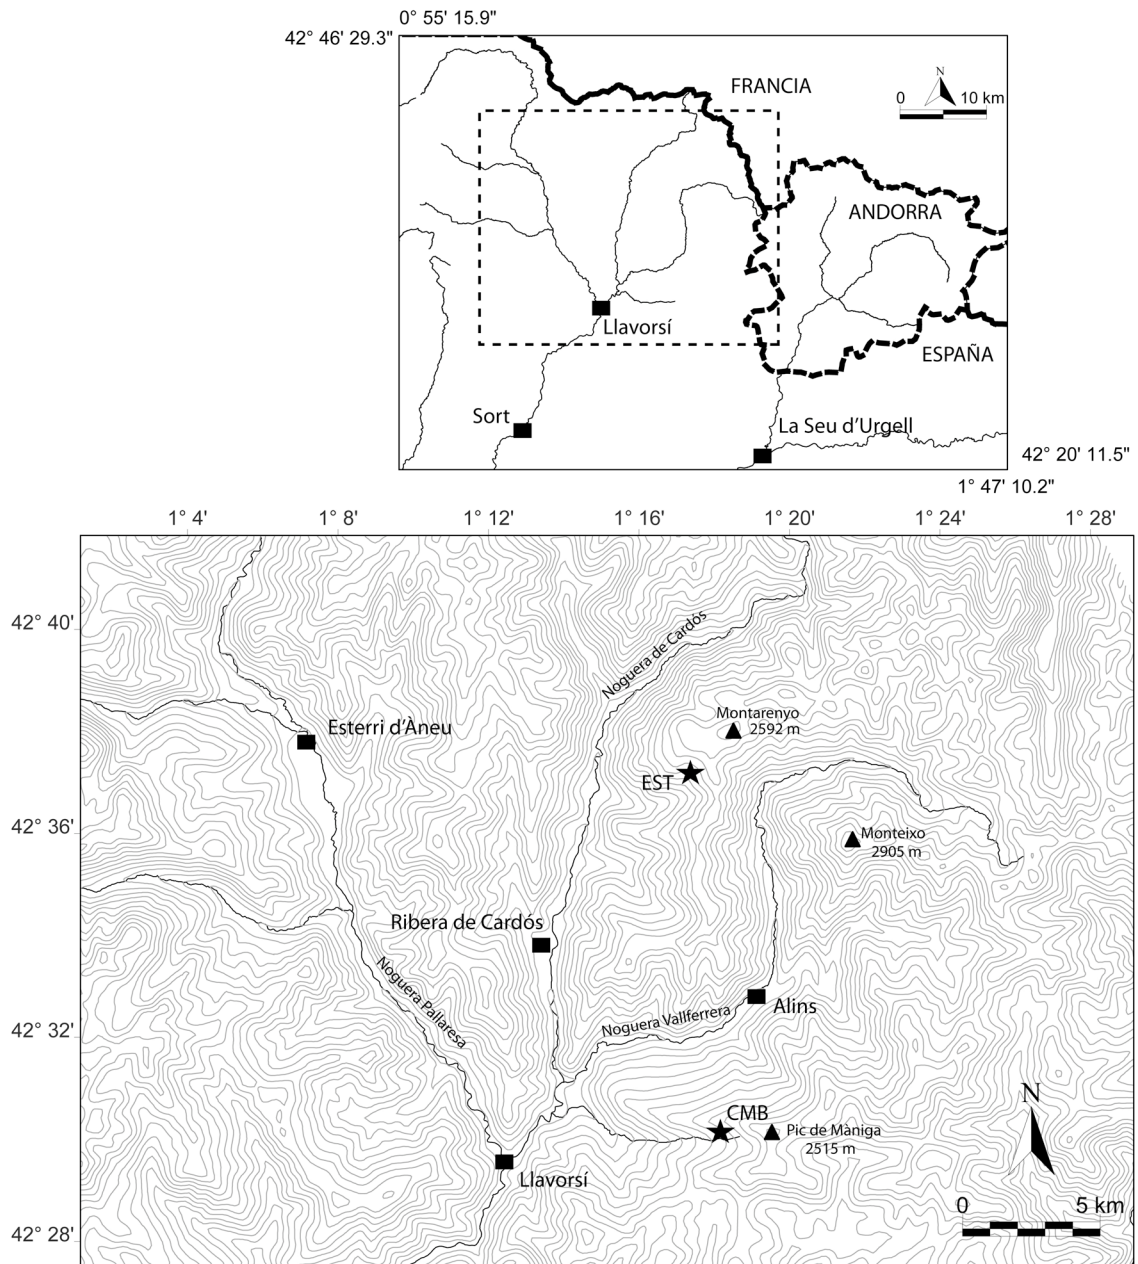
0° 55' 15.9"
42° 46' 29.3"

FRANCIA
N
0 10 km
ANDORRA
Llavorsí
ESPAÑA
Sort
La Seu d'Urgell
42° 20' 11.5"
1° 47' 10.2"

1° 4'
1° 8'
1° 12'
1° 16'
1° 20'
1° 24'
1° 28'

42° 40'
42° 36'
42° 32'
42° 28'

Noguera de Cardós
Montarenyo
2592 m
Esterri d'Àneu
EST
Monteixo
2905 m
Ribera de Cardós
Noguera Pallaresa
Alins
Noguera Vallferrera
CMB
Pic de Màniga
2515 m
Llavorsí
N
0
5 km